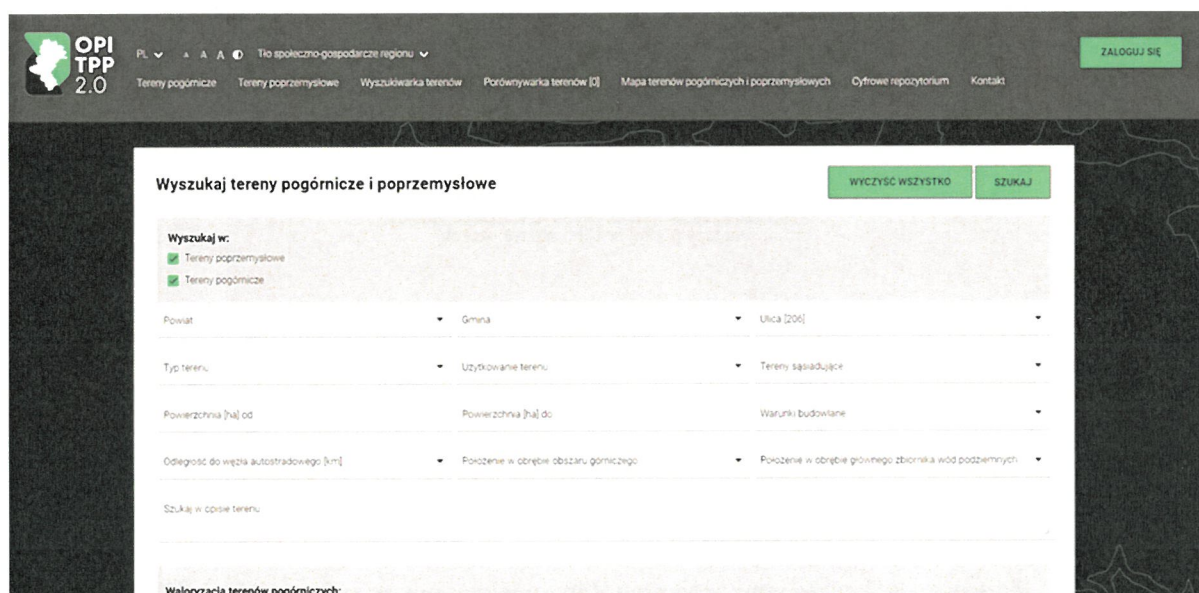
OPI TPP 2.0

PL A A A Tło społeczno-gospodarcze regionu

ZALOGUJ SIĘ

Tereny pogórnicze Tereny poprzemysłowe Wyszukiwarka terenów Porównywarka terenów [0] Mapa terenów pogórniczych i poprzemysłowych Cyfrowe repozytorium Kontakt

Wyszukaj tereny pogórnicze i poprzemysłowe

WYCZYŚĆ WSZYSTKO SZUKAJ

Wyszukaj w:
Tereny poprzemysłowe
Tereny pogórnicze

Powiat
Gmina
Ulica [206]
Typ terenu
Użytkowanie terenu
Tereny sąsiadujące
Powierzchnia [ha] od
Powierzchnia [ha] do
Warunki budowlane
Odległość do węzła autostradowego [km]
Położenie w obrębie obszaru górniczego
Położenie w obrębie głównego zbiornika wód podziemnych
Szukaj w opisie terenu

Waloryzacja terenów pogórniczych: